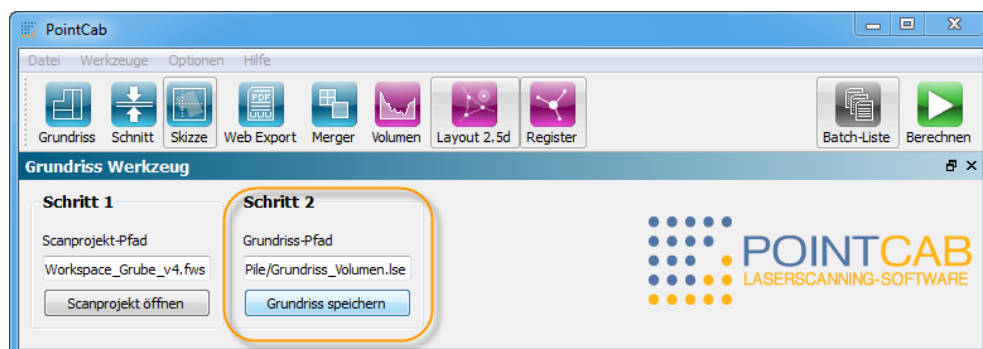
PointCab

Datei Werkzeuge Optionen Hilfe

Grundriss Schnitt Skizze Web Export Merger Volumen Layout 2.5d Register Batch-Liste Berechnen

Grundriss Werkzeug

Schritt 1

Scanprojekt-Pfad

Workspace_Grube_v4.fws

Scanprojekt öffnen

Schritt 2

Grundriss-Pfad

Pile/Grundriss_Volumen.lse

Grundriss speichern

POINTCAB
LASERSCANNING-SOFTWARE